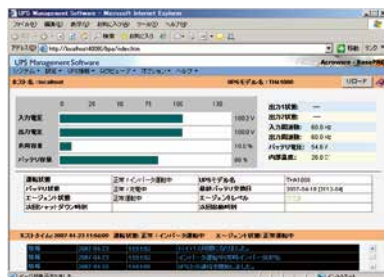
UPS Management Software - Microsoft Internet Explorer
ファイル(F) 編集(E) 表示(V) お気に入り(A) ツール(T) ヘルプ(H)
アドレス(D) http://localhost:40080/bpu/index.htm
UPS Management Software
システム・ 設定・ UPS情報・ スケジュール・ オプション・ ヘルプ・
ホスト名 : localhost
UPSモデル名 : TH1000
リロード
0 25 50 75 100 130
入力電圧 100.0 V
出力電圧 100.0 V
負荷容量 10.0 %
バッテリ容量 99 %
出力1状態: —
出力2状態: —
入力周波数: 60.0 Hz
出力周波数: 60.0 Hz
バッテリ電圧: 54.8 V
内部温度: 26.0 C
運転状態 正常 / インバータ運転中
バッテリ状態 正常 / 充電中
エージェント状態 正常運転中
UPSモデル名 TH1000
最終バッテリ交換日 2007-04-18 [2013-04]
エージェントレベル
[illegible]
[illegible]
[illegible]